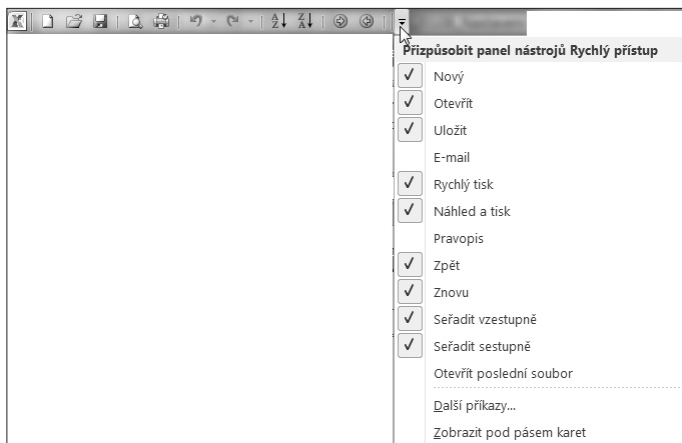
Přizpůsobit panel nástrojů Rychlý přístup

Nový
Otevřít
Uložit
E-mail
Rychlý tisk
Náhled a tisk
Pravopis
Zpět
Znovu
Seřadit vzestupně
Seřadit sestupně
Otevřít poslední soubor
Další příkazy...
Zobrazit pod pásem karet